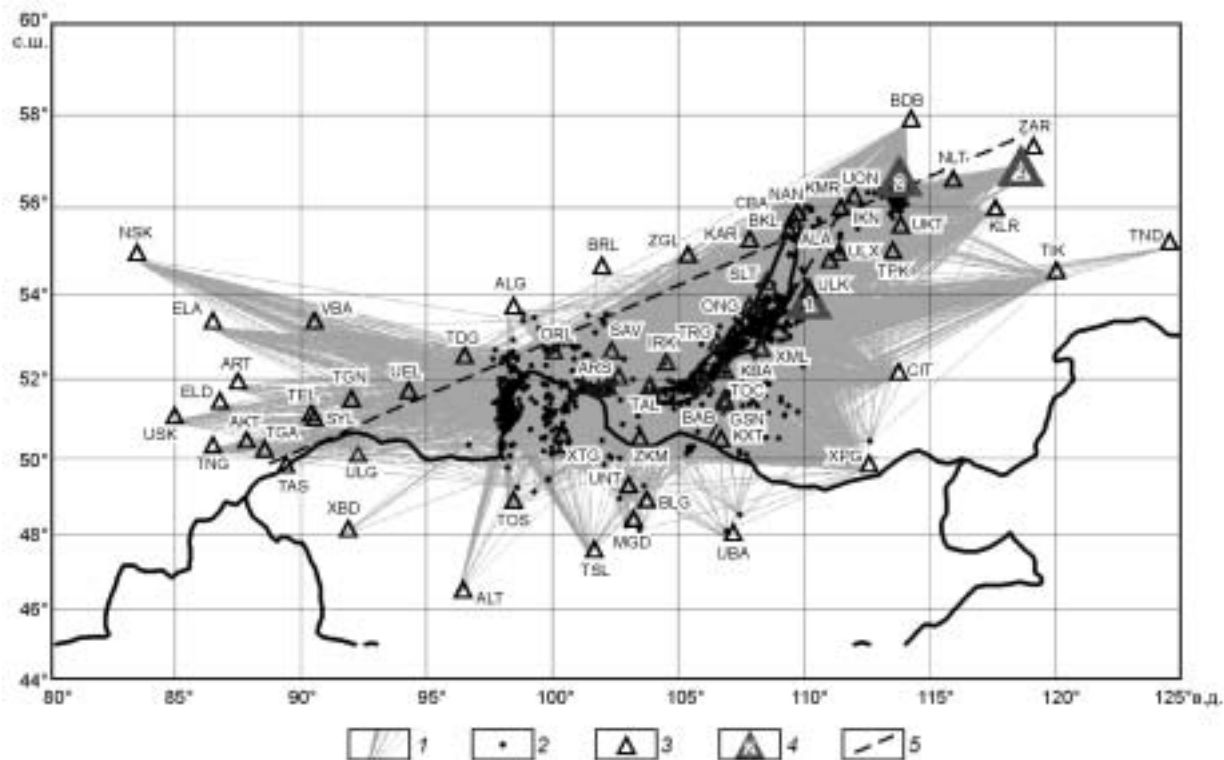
60°
с.ш.
58°
56°
54°
52°
50°
48°
46°
44°
80° 85° 90° 95° 100° 105° 110° 115° 120° 125° в.д.

BDB
ZAR
NLT
UON
KMR
NAN
CBA
BKL
KAR
ZGL
BRL
NSK
IKN
UKT
KLR
ULX
TPK
TIK
TND
ALA
SLT
ULK
ALG
ELA
VBA
TDG
ORL
SAV
ONG
TRG
IRK
XML
ART
TGN
UEL
ARS
KBA
CIT
ELD
TEL
TOC
USK
SYL
TAL
BAB
GSN
AKT
TGA
KXT
TNG
TAS
ULG
XTG
ZKM
XPG
UNT
XBD
TOS
BLG
MGD
TSL
UBA
ALT
1
2
3

1 2 3 4 5